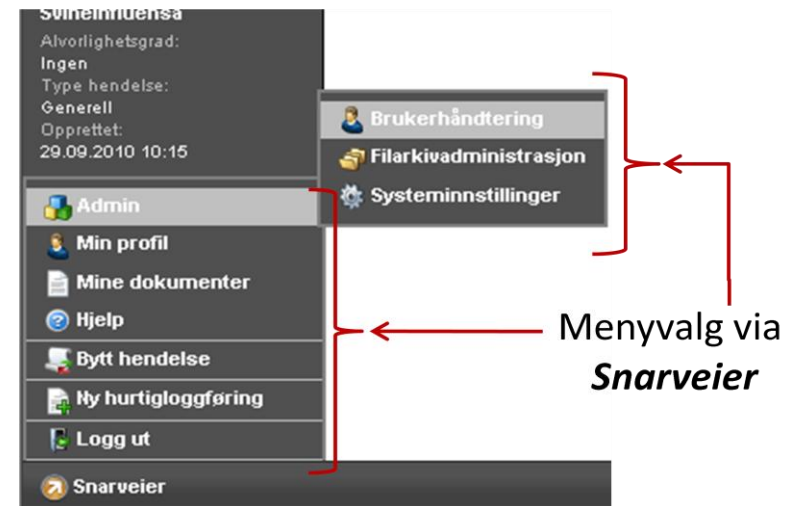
Svineinfluensa
Alvorlighetsgrad:
Ingen
Type hendelse:
Generell
Opprettet:
29.09.2010 10:15

Brukerhåndtering
Filarkivadministrasjon
Systeminnstillinger

Admin
Min profil
Mine dokumenter
Hjelp
Bytt hendelse
Ny hurtigloggføring
Logg ut

Snarveier

Menyvalg via *Snarveier*